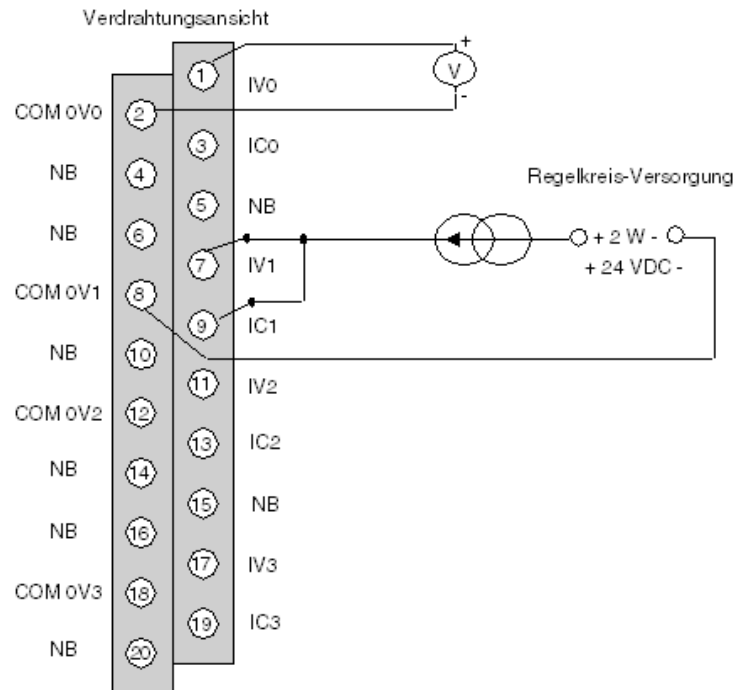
Verdrahtungsansicht

1 IV0
V
+
-
COM 0V0 2
3 IC0
NB 4
5 NB
Regelkreis-Versorgung
NB 6
7 IV1
+ 2 W -
+ 24 VDC -
COM 0V1 8
9 IC1
NB 10
11 IV2
COM 0V2 12
13 IC2
NB 14
15 NB
NB 16
17 IV3
COM 0V3 18
19 IC3
NB 20